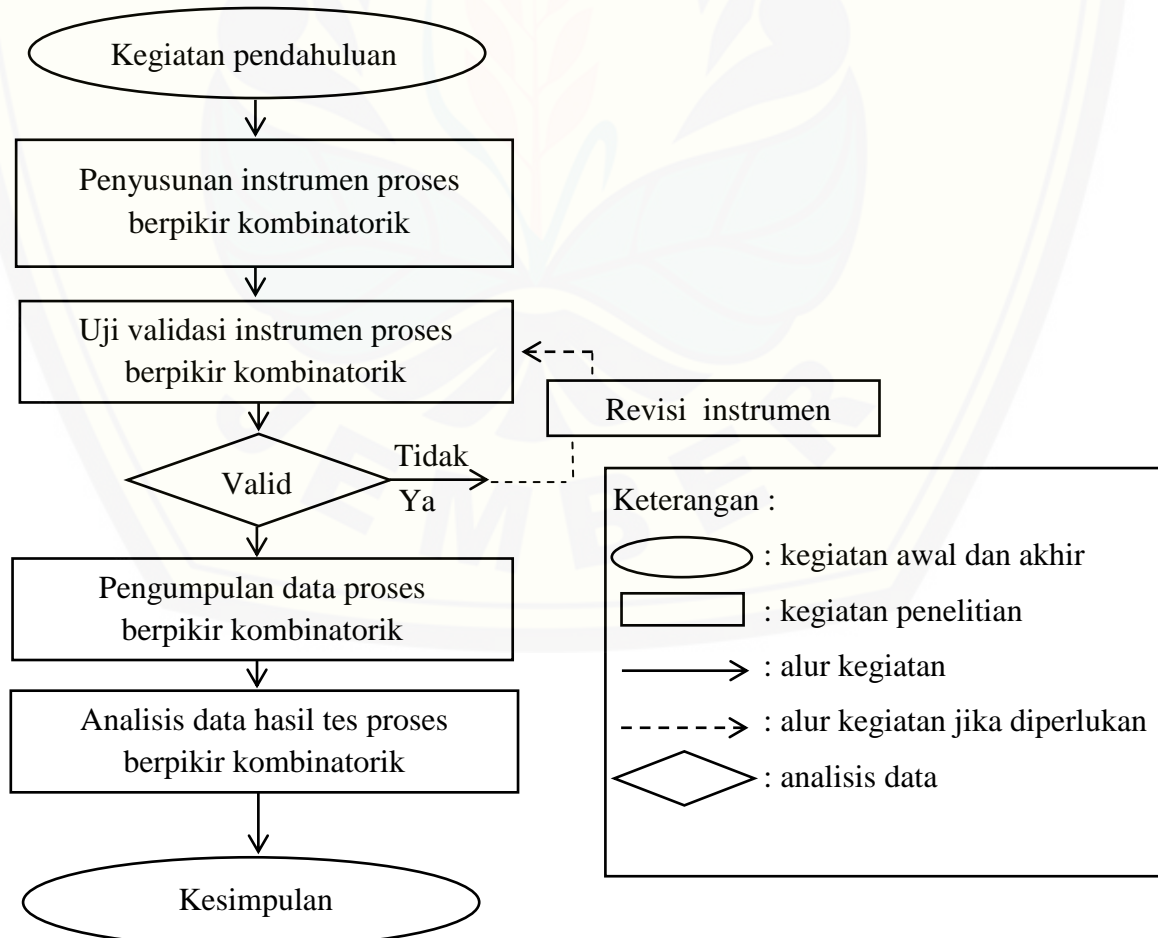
Kegiatan pendahuluan

Penyusunan instrumen proses berpikir kombinatorik

Uji validasi instrumen proses berpikir kombinatorik

Revisi instrumen

Valid

Tidak

Ya

Pengumpulan data proses berpikir kombinatorik

Analisis data hasil tes proses berpikir kombinatorik

Kesimpulan

Keterangan :

: kegiatan awal dan akhir

: kegiatan penelitian

: alur kegiatan

: alur kegiatan jika diperlukan

: analisis data